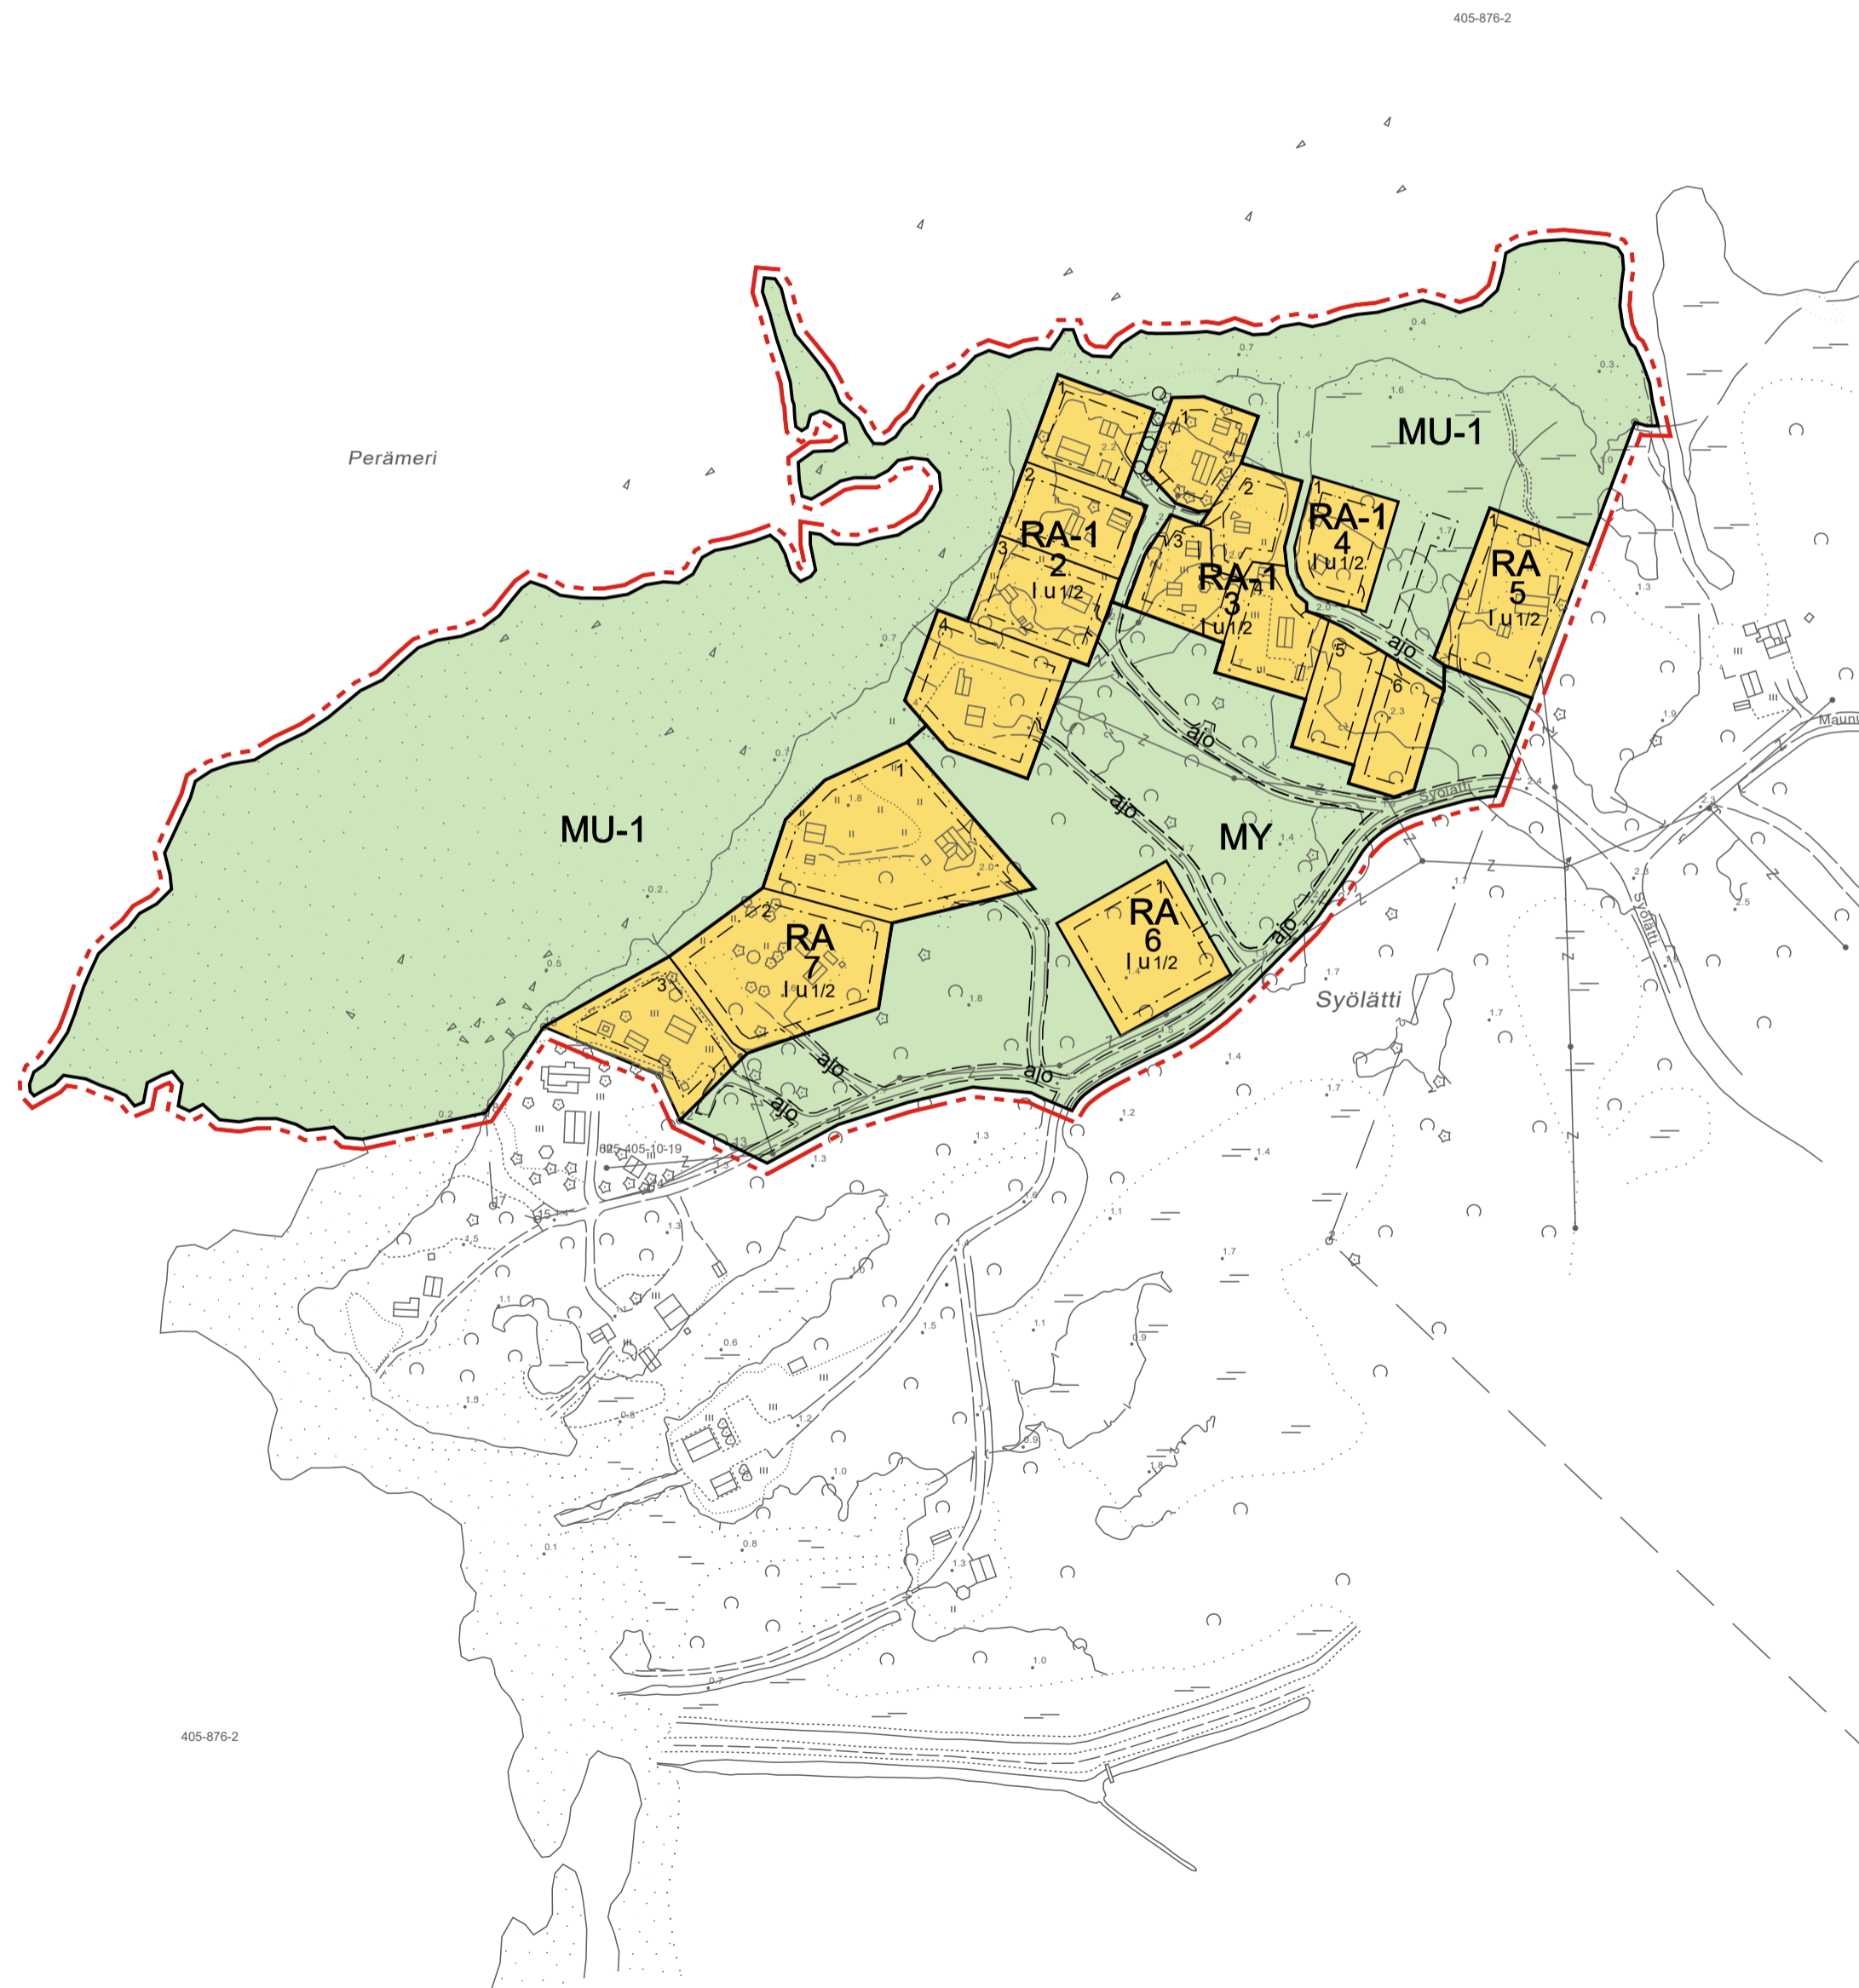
405-876-2

Perämeri

MU-1

RA-1
2
I u 1/2

RA-1
3
I u 1/2

RA-1
4
I u 1/2

RA
5
I u 1/2

MU-1

MY

RA
6
I u 1/2

RA
7
I u 1/2

ajo

ajo

ajo

ajo

ajo

ajo

Syölätti

Syölätti

Syölätti

Mauni

405-405-10-19

405-876-2